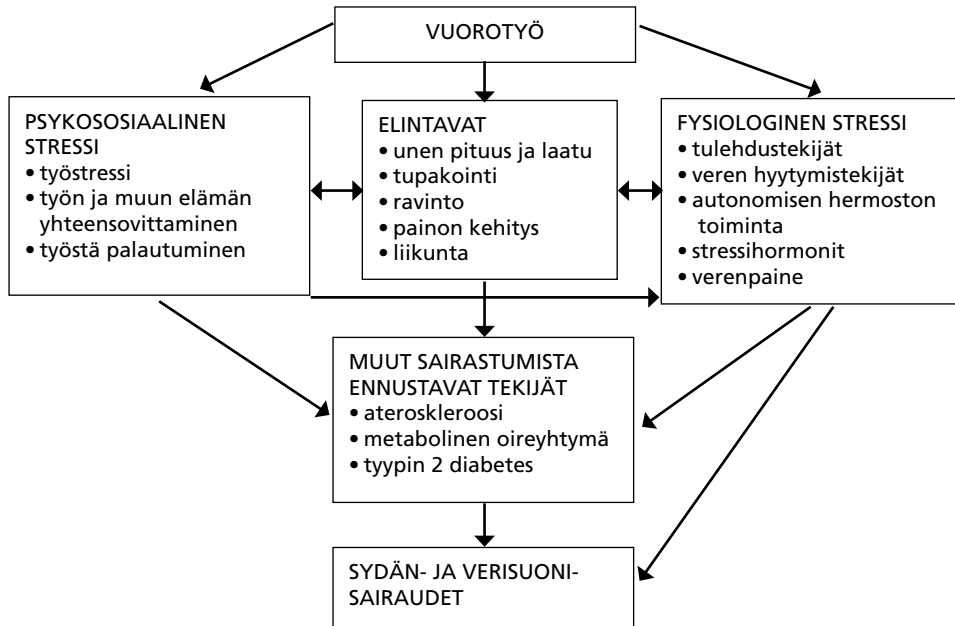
VUOROTYÖ

PSYKOSOSIAALINEN STRESSI
• työstressi
• työn ja muun elämän yhteensovittaminen
• työstä palautuminen

ELINTAVAT
• unen pituus ja laatu
• tupakointi
• ravinto
• painon kehitys
• liikunta

FYSIOLOGINEN STRESSI
• tulehdustekijät
• veren hyytymistekijät
• autonomisen hermoston toiminta
• stressihormonit
• verenpaine

MUUT SAIRASTUMISTA ENNUSTAVAT TEKIJÄT
• ateroskleroosi
• metabolinen oireyhtymä
• tyypin 2 diabetes

SYDÄN- JA VERISUONISAIRAUDET